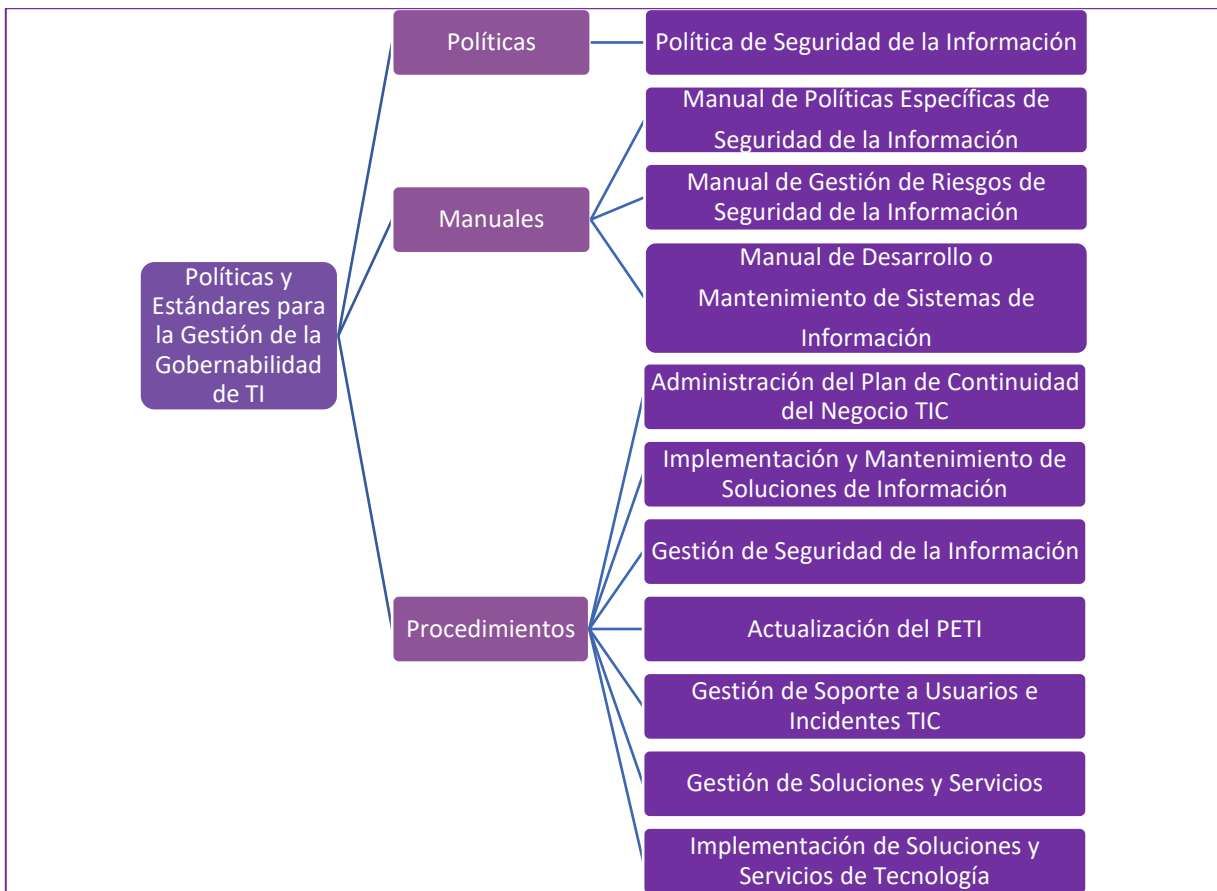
Políticas y Estándares para la Gestión de la Gobernabilidad de TI

Políticas

Política de Seguridad de la Información

Manuales

Manual de Políticas Específicas de Seguridad de la Información

Manual de Gestión de Riesgos de Seguridad de la Información

Manual de Desarrollo o Mantenimiento de Sistemas de Información

Procedimientos

Administración del Plan de Continuidad del Negocio TIC

Implementación y Mantenimiento de Soluciones de Información

Gestión de Seguridad de la Información

Actualización del PETI

Gestión de Soporte a Usuarios e Incidentes TIC

Gestión de Soluciones y Servicios

Implementación de Soluciones y Servicios de Tecnología